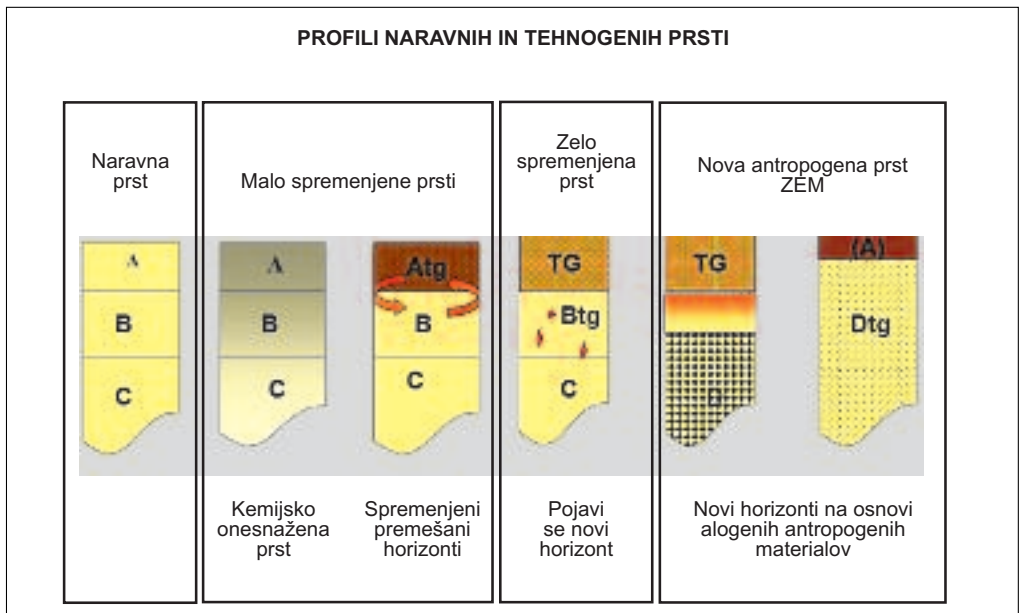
PROFILI NARAVNIH IN TEHNOGENIH PRSTI

Naravna prst

A

B

C

Malo spremenjene prsti

A

B

C

Kemijsko onesnažena prst

Atg

B

C

Spremenjeni premešani horizonti

Zelo spremenjena prst

TG

Btg

C

Pojavi se novi horizont

Nova antropogena prst ZEM

TG

D

(A)

Dtg

Novi horizonti na osnovi alogenih antropogenih materialov